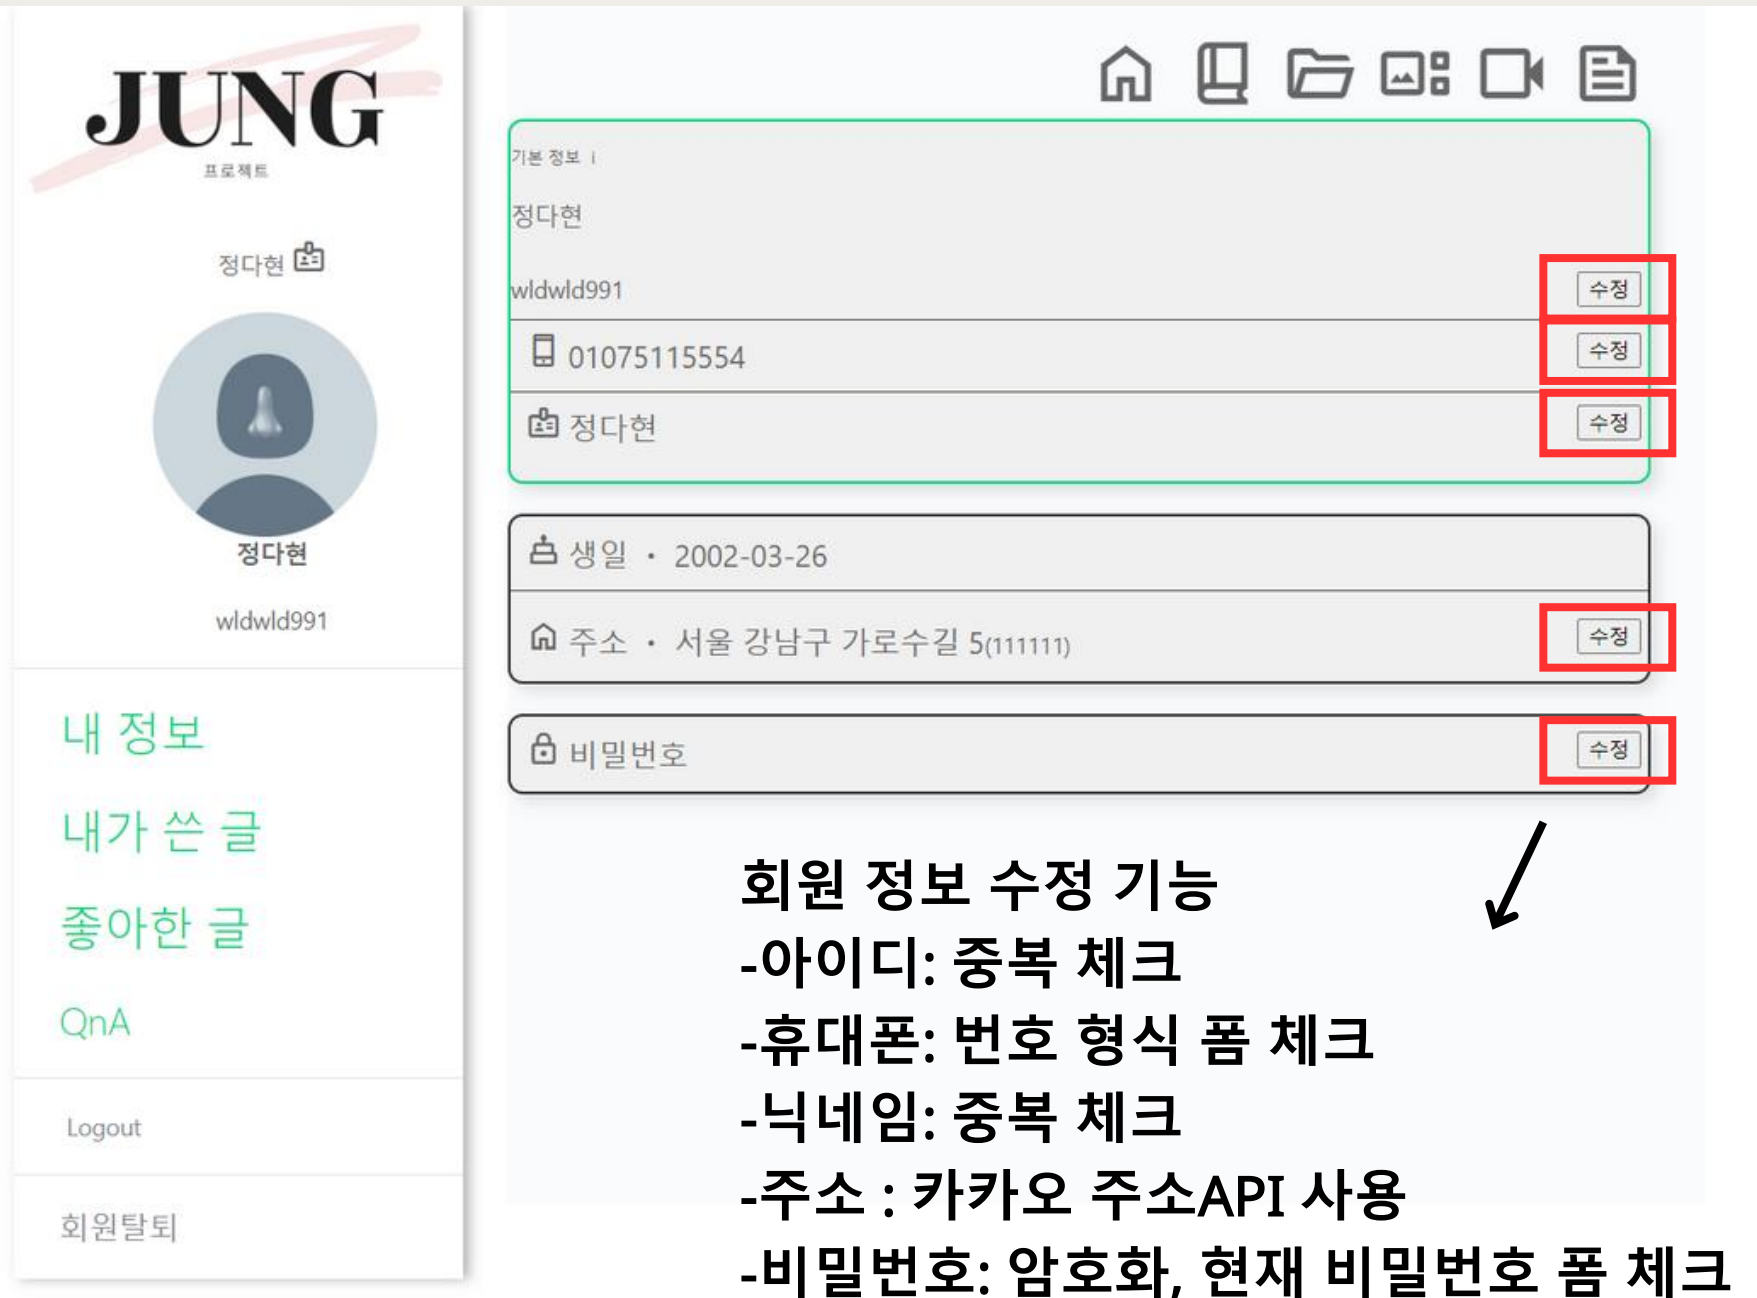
JUNG
프로젝트

정다현

정다현

wldwld991

내 정보

내가 쓴 글

좋아한 글

QnA

Logout

회원탈퇴

기본 정보 i

정다현

wldwld991 수정

01075115554 수정

정다현 수정

생일 · 2002-03-26

주소 · 서울 강남구 가로수길 5(111111) 수정

비밀번호 수정

회원 정보 수정 기능
-아이디: 중복 체크
-휴대폰: 번호 형식 폼 체크
-닉네임: 중복 체크
-주소 : 카카오 주소API 사용
-비밀번호: 암호화, 현재 비밀번호 폼 체크